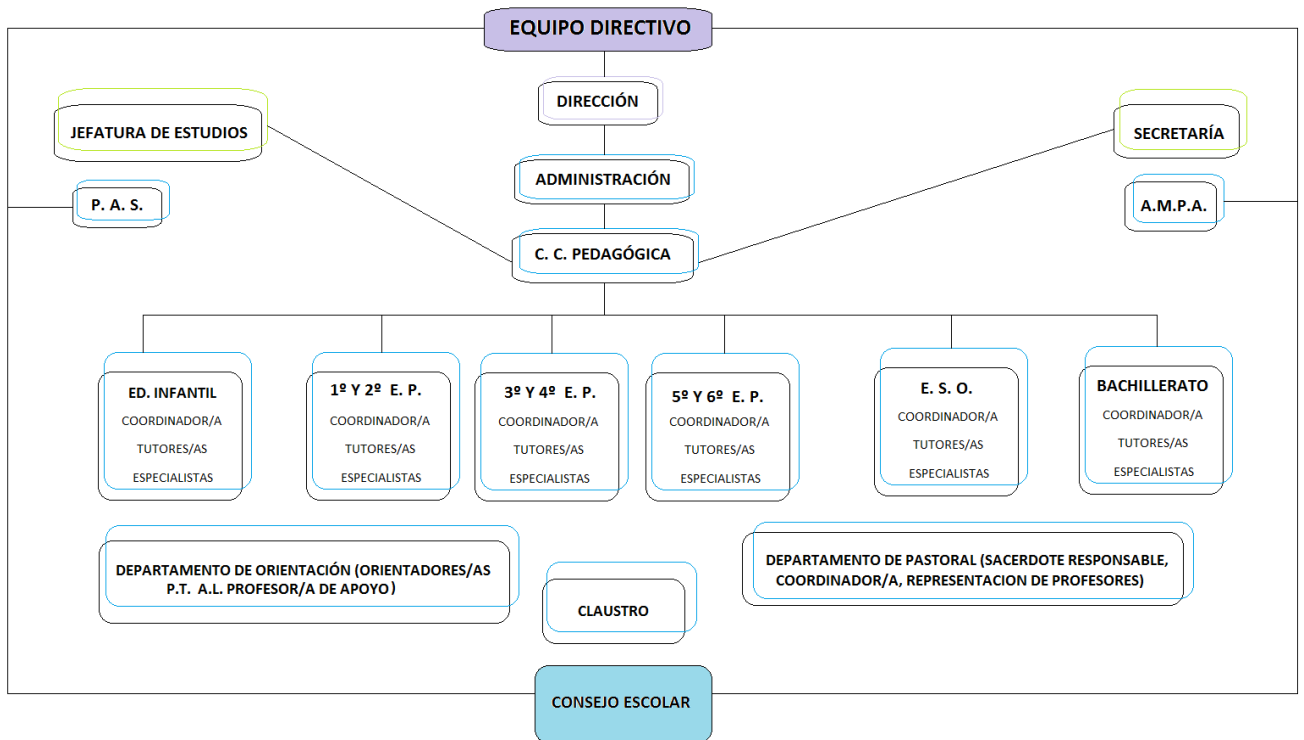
EQUIPO DIRECTIVO

DIRECCIÓN

JEFATURA DE ESTUDIOS

SECRETARÍA

ADMINISTRACIÓN

P. A. S.

A.M.P.A.

C. C. PEDAGÓGICA

ED. INFANTIL
COORDINADOR/A
TUTORES/AS
ESPECIALISTAS

1º Y 2º E. P.
COORDINADOR/A
TUTORES/AS
ESPECIALISTAS

3º Y 4º E. P.
COORDINADOR/A
TUTORES/AS
ESPECIALISTAS

5º Y 6º E. P.
COORDINADOR/A
TUTORES/AS
ESPECIALISTAS

E. S. O.
COORDINADOR/A
TUTORES/AS
ESPECIALISTAS

BACHILLERATO
COORDINADOR/A
TUTORES/AS
ESPECIALISTAS

DEPARTAMENTO DE ORIENTACIÓN (ORIENTADORES/AS P.T. A.L. PROFESOR/A DE APOYO)

CLAUSTRO

DEPARTAMENTO DE PASTORAL (SACERDOTE RESPONSABLE, COORDINADOR/A, REPRESENTACION DE PROFESORES)

CONSEJO ESCOLAR